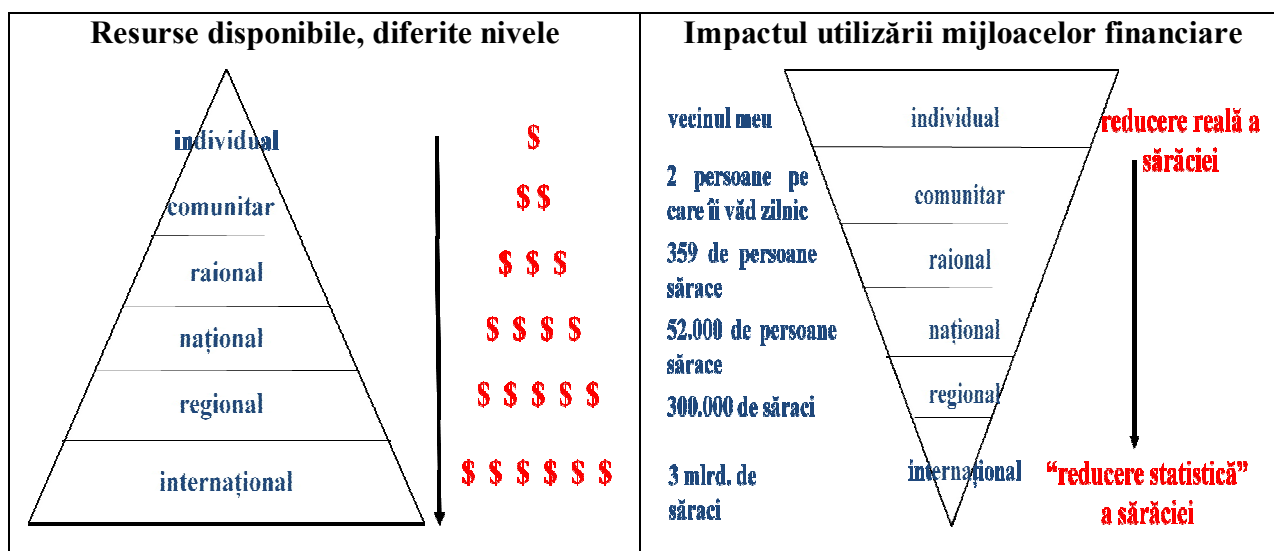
| Resurse disponibile, diferite nivele | | Impactul utilizării mijloacelor financiare | | |
|---|---|---|---|---|
| individual | $ | vecinul meu | individual | reducere reală a sărăciei |
| comunitar | $ $ | 2 persoane pe care îi văd zilnic | comunitar | |
| raional | $ $ $ | 359 de persoane sărace | raional | |
| național | $ $ $ $ | 52.000 de persoane sărace | național | |
| regional | $ $ $ $ $ | 300.000 de săraci | regional | |
| internațional | $ $ $ $ $ $ | 3 mlrd. de săraci | internațional | "reducere statistică" a sărăciei |